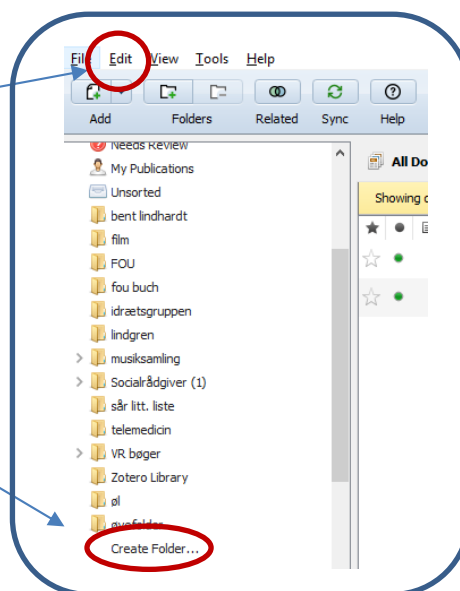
File Edit View Tools Help

Add Folders Related Sync Help

Needs Review
My Publications
Unsorted
bent lindhardt
film
FOU
fou buch
idrætsgruppen
lindgren
musiksamling
Socialrådgiver (1)
sår litt. liste
telemedicin
VR bøger
Zotero Library
øl
øvefolder
Create Folder...

All Do
Showing